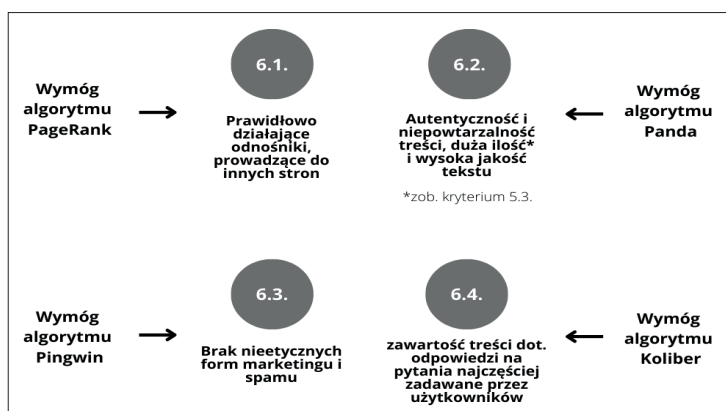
Wymóg algorytmu PageRank

6.1.

Prawidłowo działające odnośniki, prowadzące do innych stron

6.2.

Autentyczność i niepowtarzalność treści, duża ilość* i wysoka jakość tekstu

*zob. kryterium 5.3.

Wymóg algorytmu Panda

Wymóg algorytmu Pingwin

6.3.

Brak nieetycznych form marketingu i spamu

6.4.

zawartość treści dot. odpowiedzi na pytania najczęściej zadawane przez użytkowników

Wymóg algorytmu Koliber